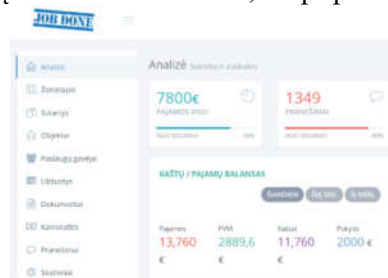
JOB DONE

Analizė
Žemėlapis
Sutartys
Objektai
Paslaugų gavėjai
Užduotys
Dokumentai
Kontaktai
Pranešimai
Skaitiniai

Analizė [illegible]

7800€
PAJAMOS VISO

1349
PRANEŠIMAI

KAŠTŲ / PAJAMŲ BALANSAS

Šiandien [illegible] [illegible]

Pajamos
13,760
€

PVM
2889,6
€

Kaštai
11,760
€

Pokytis
2000 €